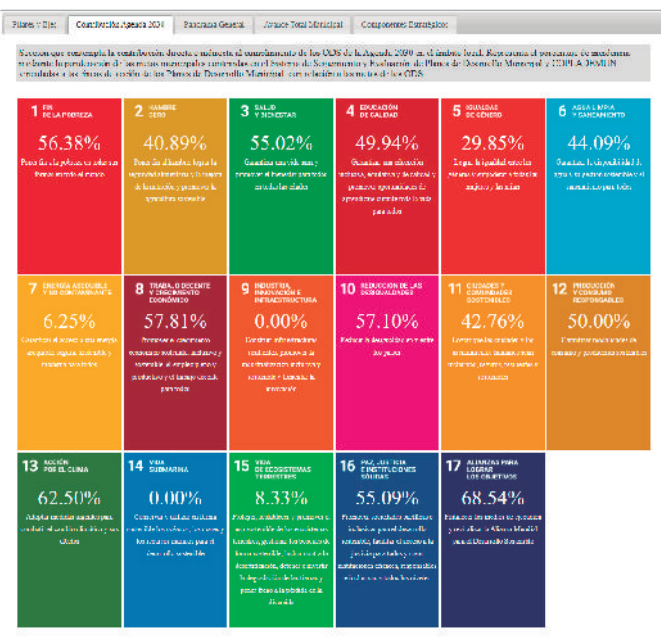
Planes y Ejes | Contribución Agenda 2030 | Panorama General | Avance Total Municipal | Componentes Estratégicos

Sección que contempla la contribución directa e indirecta al cumplimiento de los ODS de la Agenda 2030 en el ámbito local. Representa el porcentaje de incidencia mediante la ponderación de los metas municipales contenidas en el Sistema de Seguimiento y Evaluación de Planes de Desarrollo Municipal y COPLADEMUN vinculadas a los fines de acción de los Planes de Desarrollo Municipal con relación a las metas de los ODS.

1 FIN DE LA POBREZA
56.38%
Poner fin a la pobreza en todas sus formas en todo el mundo

2 HAMBRE CERO
40.89%
Poner fin al hambre, lograr la seguridad alimentaria y la mejora de la nutrición y promover la agricultura sostenible

3 SALUD Y BIENESTAR
55.02%
Garantizar una vida sana y promover el bienestar para todos en todas las edades

4 EDUCACIÓN DE CALIDAD
49.94%
Garantizar una educación inclusiva, equitativa y de calidad y promover oportunidades de aprendizaje durante toda la vida para todos

5 IGUALDAD DE GÉNERO
29.85%
Lograr la igualdad entre los géneros y empoderar a todas las mujeres y las niñas

6 AGUA LIMPIA Y SANEAMIENTO
44.09%
Garantizar la disponibilidad de agua y su gestión sostenible y el saneamiento para todos

7 ENERGÍA ASEQUIBLE Y NO CONTAMINANTE
6.25%
Garantizar el acceso a una energía asequible, segura, sostenible y moderna para todos

8 TRABAJO DECENTE Y CRECIMIENTO ECONÓMICO
57.81%
Promover el crecimiento económico sostenido, inclusivo y sostenible, el empleo pleno y productivo y el trabajo decente para todos

9 INDUSTRIA, INNOVACIÓN E INFRAESTRUCTURA
0.00%
Construir infraestructuras resilientes, promover la industrialización inclusiva y sostenible y fomentar la innovación

10 REDUCCIÓN DE LAS DESIGUALDADES
57.10%
Reducir la desigualdad en y entre los países

11 CIUDADES Y COMUNIDADES SOSTENIBLES
42.76%
Lograr que las ciudades y los asentamientos humanos sean inclusivos, seguros, resilientes y sostenibles

12 PRODUCCIÓN Y CONSUMO RESPONSABLES
50.00%
Garantizar modalidades de consumo y producción sostenibles

13 ACCIÓN POR EL CLIMA
62.50%
Adoptar medidas urgentes para combatir el cambio climático y sus efectos

14 VIDA SUBMARINA
0.00%
Conservar y utilizar sosteniblemente los océanos, los mares y los recursos marinos para el desarrollo sostenible

15 VIDA DE ECOSISTEMAS TERRESTRES
8.33%
Proteger, restablecer y promover el uso sostenible de los ecosistemas terrestres, gestionar los bosques de forma sostenible, luchar contra la desertificación, detener e invertir la degradación de las tierras y poner freno a la pérdida de la diversidad

16 PAZ, JUSTICIA E INSTITUCIONES SÓLIDAS
55.09%
Promover sociedades pacíficas e inclusivas para el desarrollo sostenible, facilitar el acceso a la justicia para todos y crear instituciones eficaces, responsables e inclusivas a todos los niveles

17 ALIANZAS PARA LOGRAR LOS OBJETIVOS
68.54%
Fortalecer los medios de ejecución y revitalizar la Alianza Mundial para el Desarrollo Sostenible